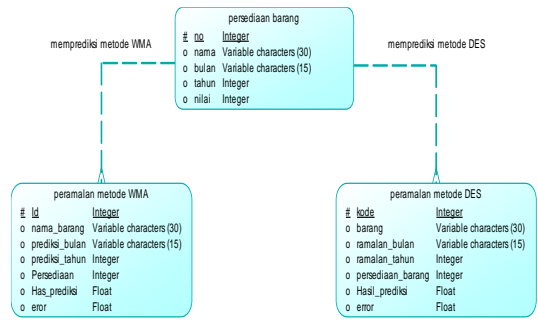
persediaan barang

| | | |
|---|---|---|
| # | no | Integer |
| o | nama | Variable characters (30) |
| o | bulan | Variable characters (15) |
| o | tahun | Integer |
| o | nilai | Integer |

memprediksi metode WMA

memprediksi metode DES

peramalan metode WMA

| | | |
|---|---|---|
| # | Id | Integer |
| o | nama_barang | Variable characters (30) |
| o | prediksi_bulan | Variable characters (15) |
| o | prediksi_tahun | Integer |
| o | Persediaan | Integer |
| o | Has_prediksi | Float |
| o | eror | Float |

peramalan metode DES

| | | |
|---|---|---|
| # | kode | Integer |
| o | barang | Variable characters (30) |
| o | ramalan_bulan | Variable characters (15) |
| o | ramalan_tahun | Integer |
| o | persediaan_barang | Integer |
| o | Hasil_prediksi | Float |
| o | error | Float |